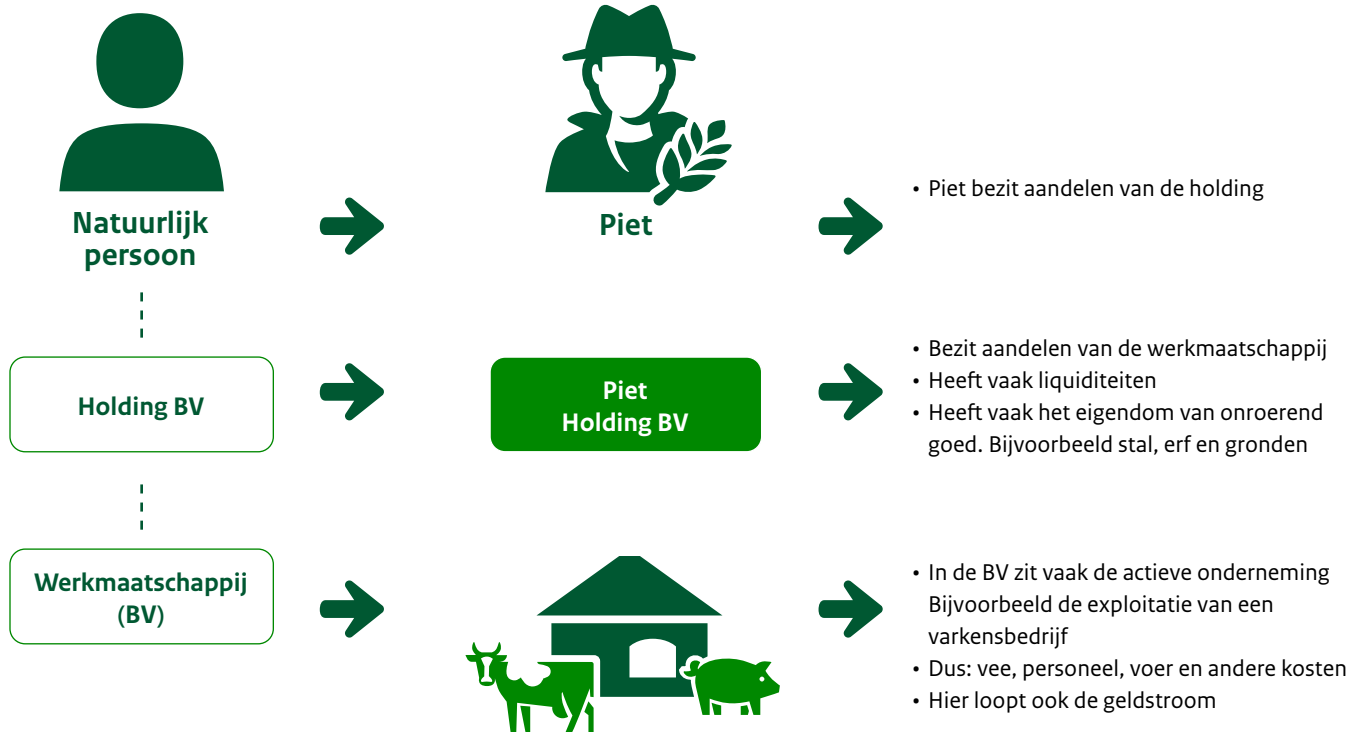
Natuurlijk persoon

Piet

• Piet bezit aandelen van de holding

Holding BV

Piet Holding BV

• Bezit aandelen van de werkmaatschappij
• Heeft vaak liquiditeiten
• Heeft vaak het eigendom van onroerend goed. Bijvoorbeeld stal, erf en gronden

Werkmaatschappij (BV)

• In de BV zit vaak de actieve onderneming Bijvoorbeeld de exploitatie van een varkensbedrijf
• Dus: vee, personeel, voer en andere kosten
• Hier loopt ook de geldstroom